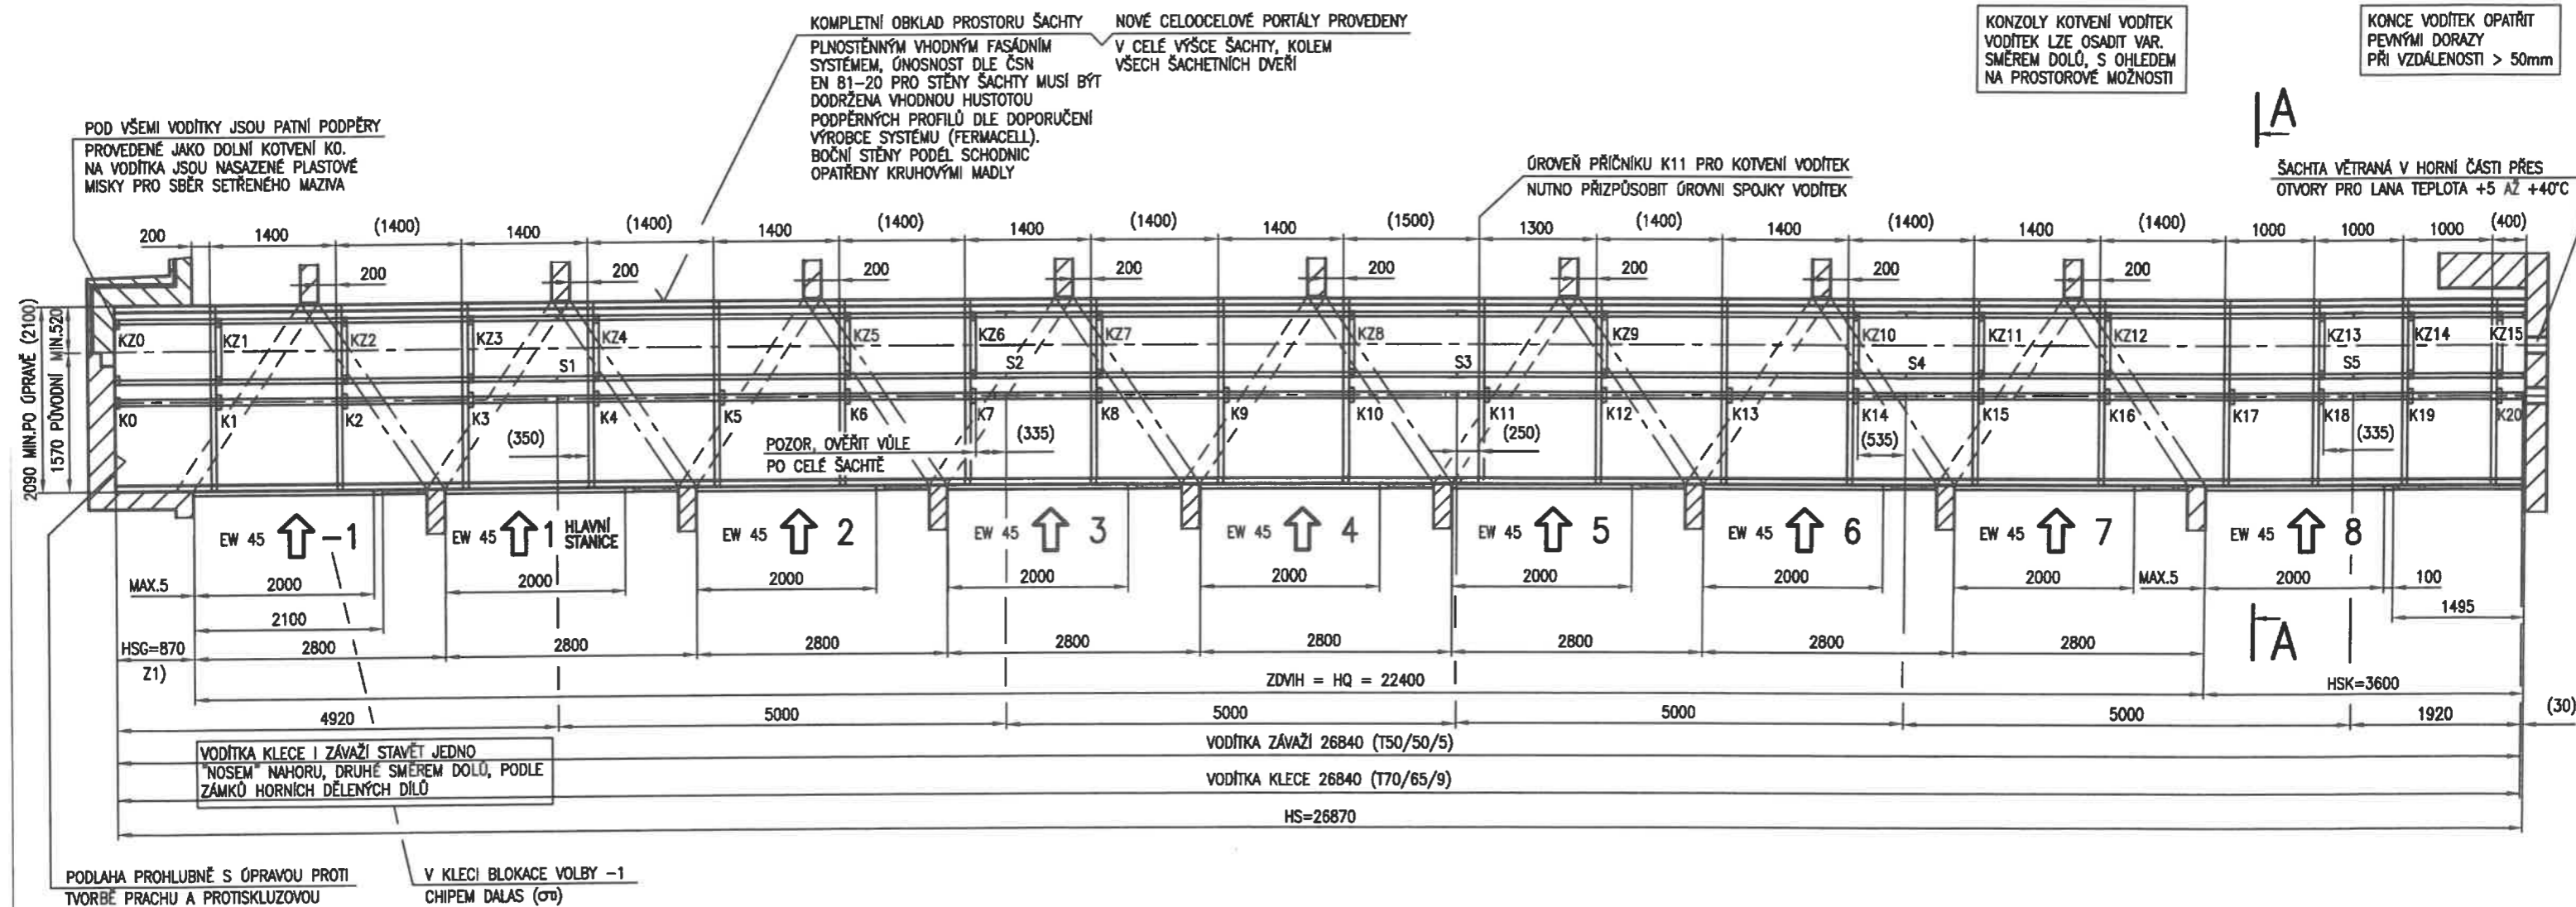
KOMPLETNÍ OBKLAD PROSTORU ŠACHTY PLNOSTĚNNÝM VHODNÝM FASÁDNÍM SYSTÉMEM, ÚNOSNOST DLE ČSN EN 81-20 PRO STĚNY ŠACHTY MUSÍ BÝT DODRŽENA VHODNOU HUSTOTOU PODPĚRNÝCH PROFILŮ DLE DOPORUČENÍ VÝROBCE SYSTÉMU (FERMACELL). BOČNÍ STĚNY PODÉL SCHODNIC OPATŘENY KRUHOVÝMI MADLY

NOVÉ CELOOCELOVÉ PORTÁLY PROVEDENY V CELÉ VÝŠCE ŠACHTY, KOLEM VŠECH ŠACHETNÍCH DVEŘÍ

KONZOLY KOTVENÍ VODÍTEK VODÍTEK LZE OSADIT VAR. SMĚREM DOLŮ, S OHLEDEM NA PROSTOROVÉ MOŽNOSTI

KONCE VODÍTEK OPATŘIT PEVNÝMI DORAZY PŘI VZDÁLENOSTI > 50mm

A

POD VŠEMI VODÍTKY JSOU PATNÍ PODPĚRY PROVEDENÉ JAKO DOLNÍ KOTVENÍ K0. NA VODÍTKA JSOU NASAZENÉ PLASTOVÉ MISKY PRO SBĚR SETŘENÉHO MAZIVA

ÚROVEŇ PŘÍČNÍKU K11 PRO KOTVENÍ VODÍTEK NUTNO PŘIZPŮSOBIT ÚROVNI SPOJKY VODÍTEK

ŠACHTA VĚTRANÁ V HORNÍ ČÁSTI PŘES OTVORY PRO LANA TEPLOTA +5 AŽ +40°C

200 1400 (1400) 1400 (1400) 1400 (1400) 1400 (1400) 1400 (1500) 1300 (1400) 1400 (1400) 1400 (1400) 1000 1000 1000 (400)

200 200 200 200 200 200 200 200

2090 MIN.PO ÚPRAVĚ (2100) 1570 PŮVODNÍ MIN.520

KZ0 KZ1 KZ2 KZ3 KZ4 KZ5 KZ6 KZ7 KZ8 KZ9 KZ10 KZ11 KZ12 KZ13 KZ14 KZ15

S1 S2 S3 S4 S5

K0 K1 K2 K3 K4 K5 K6 K7 K8 K9 K10 K11 K12 K13 K14 K15 K16 K17 K18 K19 K20

(350) (335) (250) (535) (335)

POZOR, OVĚŘIT VŮLE PO CELÉ ŠACHTĚ

EW 45 -1 EW 45 1 HLAVNÍ STANICE EW 45 2 EW 45 3 EW 45 4 EW 45 5 EW 45 6 EW 45 7 EW 45 8

MAX.5 2000 2000 2000 2000 2000 2000 2000 2000 MAX.5 2000 100

2100 1495

A

HSG=870 2800 2800 2800 2800 2800 2800 2800 2800

Z1)

ZDVIH = HQ = 22400

HSK=3600

4920 5000 5000 5000 5000 1920 (30)

VODÍTKA KLECE I ZÁVAŽÍ STAVĚT JEDNO "NOSEM" NAHORU, DRUHÉ SMĚREM DOLŮ, PODLE ZÁMKŮ HORNÍCH DĚLENÝCH DÍLŮ

VODÍTKA ZÁVAŽÍ 26840 (T50/50/5)

VODÍTKA KLECE 26840 (T70/65/9)

HS=26870

PODLAHA PROHLUBNĚ S ÚPRAVOU PROTI TVORBĚ PRACHU A PROTISKLUZOVOU

V KLECI BLOKACE VOLBY -1 CHIPEM DALAS (σ0)